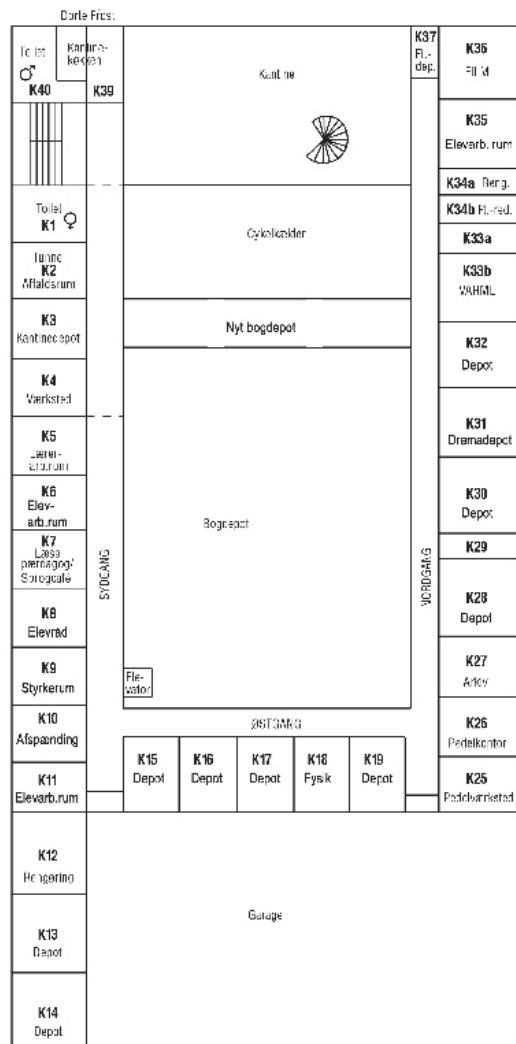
Dorte Fries:

Toilet ♂
K40

Kantine-køkken
K39

Kantine

K37
Fl.-dep.

K36
FILM

K35
Elevarb. rum

K34a Rengø.

K34b Fl.-red.

K33a

K33b
VARME

Toilet ♀
K1

Cykelkælder

Tunnel
K2
Affaldsrum

K3
Kantinedepot

Nyt bogdepot

K32
Depot

K4
Værksted

K31
Dramadepot

K5
Lærer-arb.rum

K6
Elev-arb.rum

Bogdepot

K30
Depot

K7
Læsepædagog/Sprogcafé

K29

SYDGANG

NORDGANG

K8
Elevråd

K28
Depot

K9
Styrkerum

Ele-vator

K27
Arkiv

K10
Afspænding

ØSTGANG

K26
Pedelkontor

K15
Depot

K16
Depot

K17
Depot

K18
Fysik

K19
Depot

K11
Elevarb.rum

K25
Pedelværksted

K12
Hengering

Garage

K13
Depot

K14
Depot